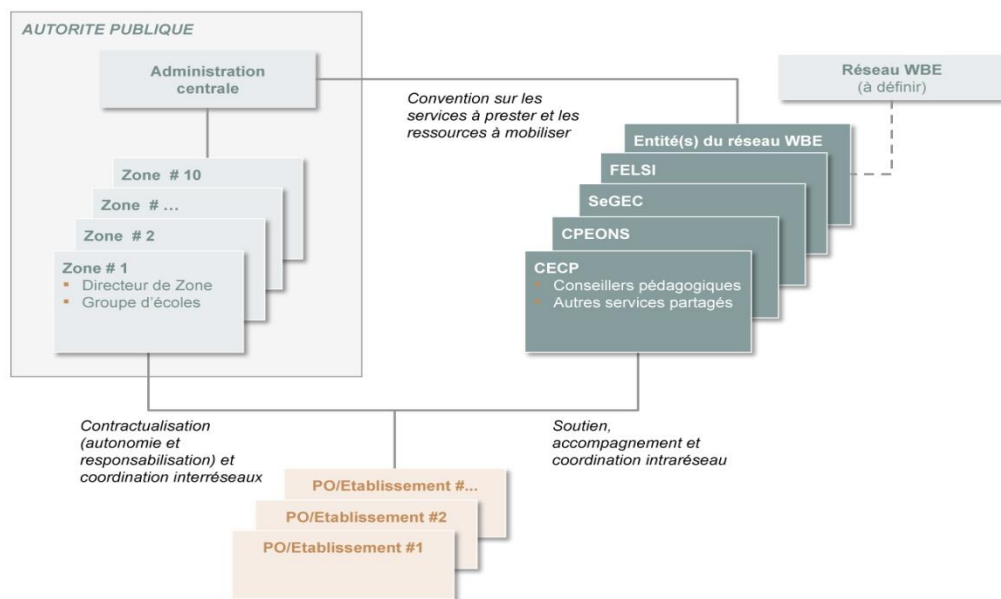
AUTORITE PUBLIQUE

Administration centrale

Zone # 10

Zone # ...

Zone # 2

Zone # 1
- Directeur de Zone
- Groupe d'écoles

Convention sur les services à prester et les ressources à mobiliser

Réseau WBE
(à définir)

Entité(s) du réseau WBE

FELSI

SeGEC

CPEONS

CECP
- Conseillers pédagogiques
- Autres services partagés

Contractualisation (autonomie et responsabilisation) et coordination interréseaux

Soutien, accompagnement et coordination intraréseau

PO/Etablissement #...

PO/Etablissement #2

PO/Etablissement #1